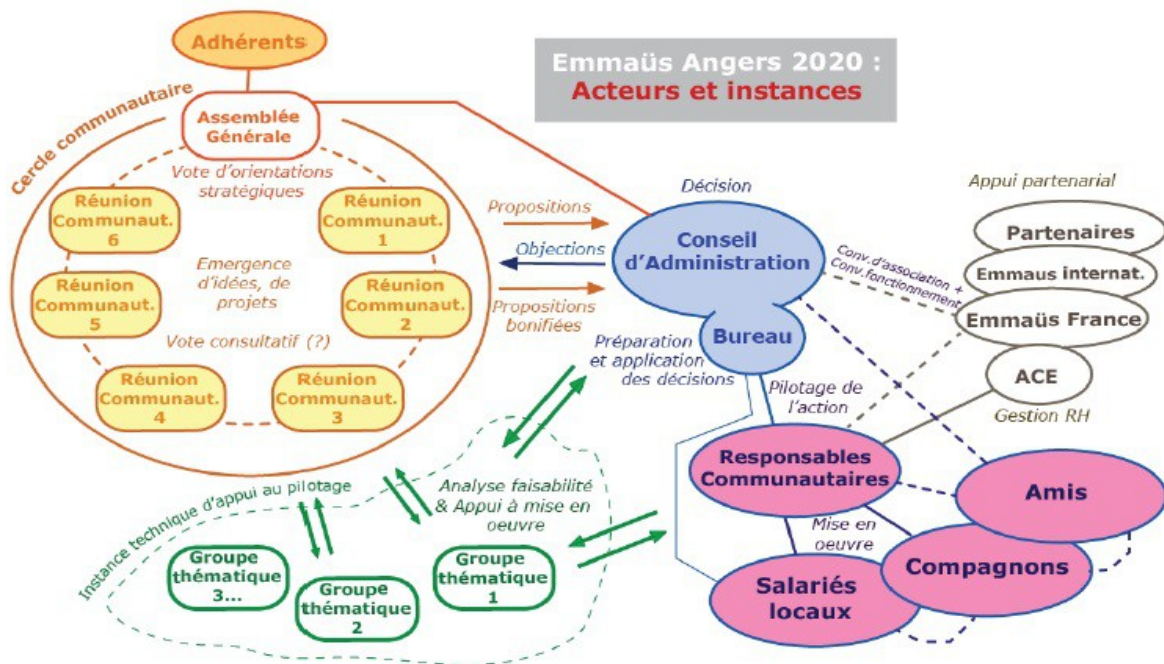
Emmaüs Angers 2020 :
Acteurs et instances

Adhérents

Cercle communautaire

Assemblée Générale

Vote d'orientations stratégiques

Réunion Communaut. 6

Réunion Communaut. 1

Emergence d'idées, de projets

Réunion Communaut. 5

Réunion Communaut. 2

Vote consultatif (?)

Réunion Communaut. 4

Réunion Communaut. 3

Propositions

Objections

Propositions bonifiées

Décision

Conseil d'Administration

Bureau

Préparation et application des décisions

Conv.d'association + Conv.fonctionnement

Appui partenarial

Partenaires

Emmaus internat.

Emmaüs France

ACE

Gestion RH

Pilotage de l'action

Instance technique d'appui au pilotage

Analyse faisabilité & Appui à mise en oeuvre

Groupe thématique 3...

Groupe thématique 2

Groupe thématique 1

Responsables Communautaires

Amis

Mise en oeuvre

Compagnons

Salariés locaux